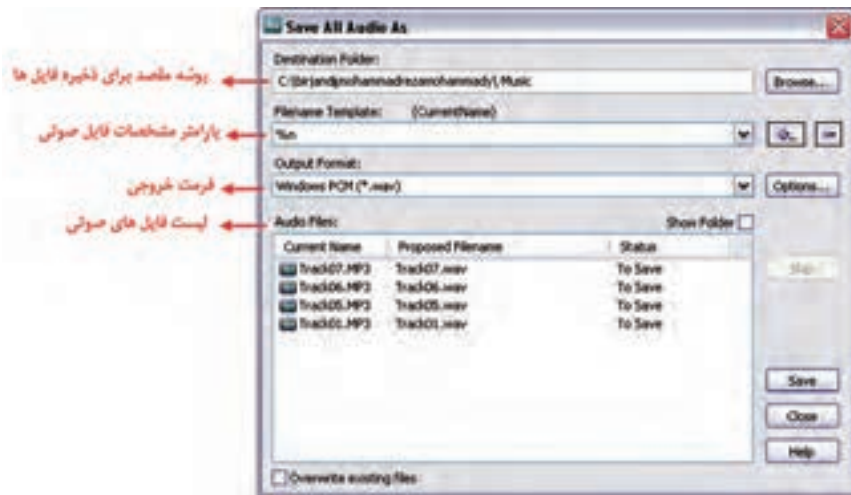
Save All Audio As

Destination Folder:

C:\Bin\and\mohammadrezamohammady\Music

Browse...

پوشه مقصد برای ذخیره فایل ها

Filename Template: (CurrentName)

%n

پارامتر مشخصات فایل صوتی

Output Format:

Windows PCM (*.wav)

Options...

فرمت خروجی

Audio Files:

Show Folder

لیست فایل های صوتی

| Current Name | Proposed Filename | Status |
|---|---|---|
| Track07.MP3 | Track07.wav | To Save |
| Track06.MP3 | Track06.wav | To Save |
| Track05.MP3 | Track05.wav | To Save |
| Track01.MP3 | Track01.wav | To Save |

Skip

Save

Close

Help

Overwrite existing files